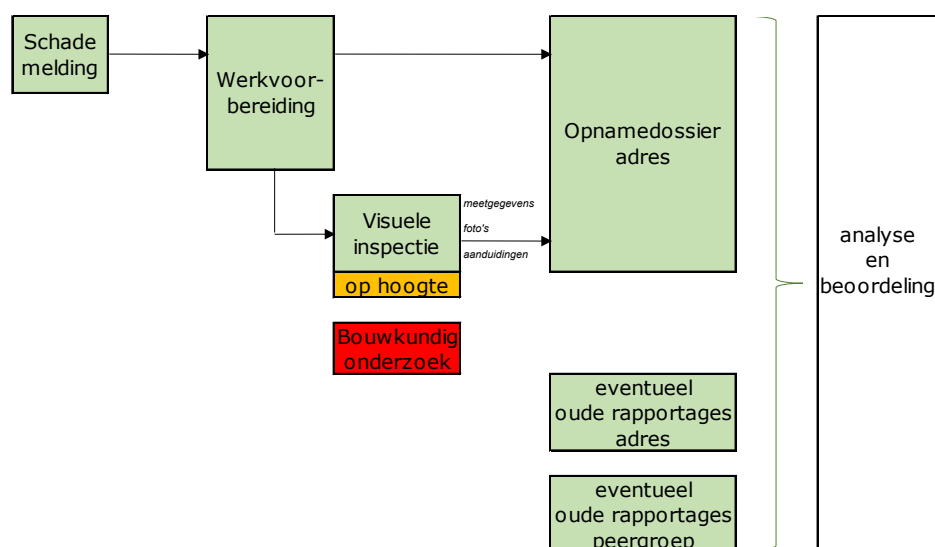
Schade melding

Werkvoor-bereiding

Opnamedossier adres

Visuele inspectie

op hoogte

meetgegevens

foto's

aanduidingen

Bouwkundig onderzoek

analyse en beoordeling

eventueel oude rapportages adres

eventueel oude rapportages peergroep